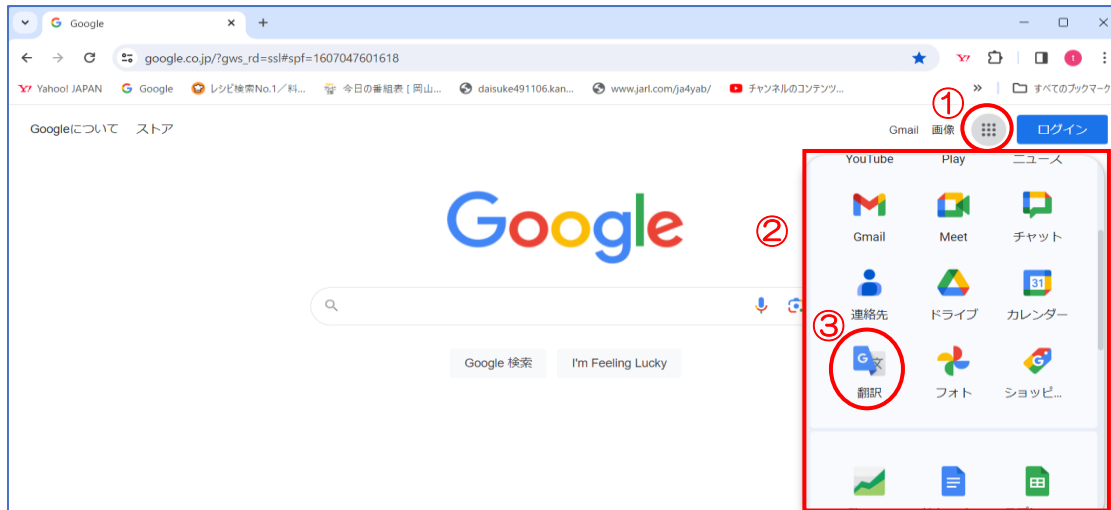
Google

google.co.jp/?gws_rd=ssl#spf=1607047601618

Yahoo! JAPAN Google レシピ検索No.1／料... 今日の番組表 [ 岡山... daisuke491106.kan... www.jarl.com/ja4yab/ チャンネルのコンテンツ... » すべてのブックマーク

Googleについて ストア

Gmail 画像 ① ログイン

YouTube Play ニュース

②

Google

Gmail Meet チャット

連絡先 ドライブ カレンダー

③

翻訳 フォト ショッピ...

Google 検索 I'm Feeling Lucky